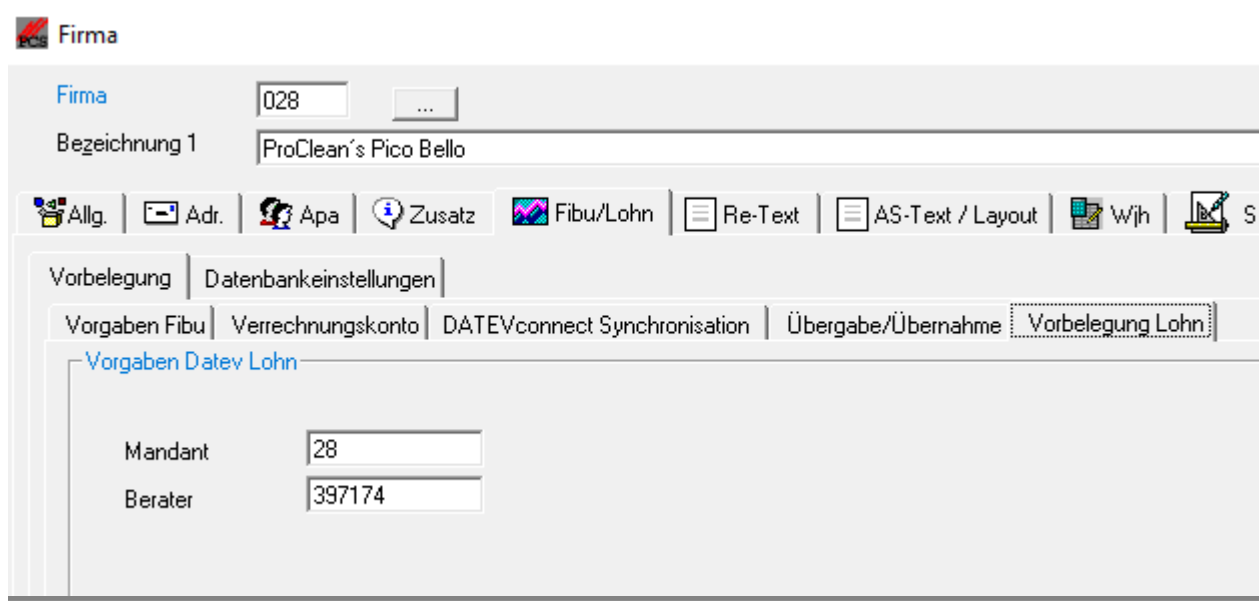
PCS Firma

Firma 028 ...
Bezeichnung 1 ProClean´s Pico Bello

Allg. | Adr. | Apa | Zusatz | Fibu/Lohn | Re-Text | AS-Text / Layout | Wjh | S

Vorbelegung | Datenbankeinstellungen

Vorgaben Fibu | Verrechnungskonto | DATEVconnect Synchronisation | Übergabe/Übernahme | Vorbelegung Lohn

Vorgaben Datev Lohn

Mandant 28
Berater 397174